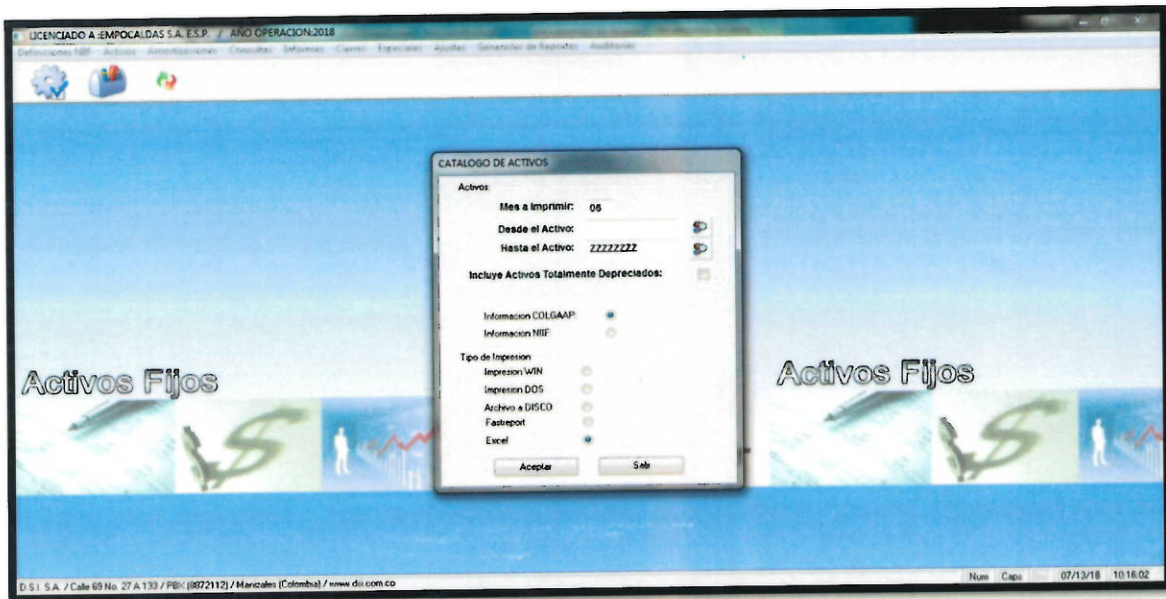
LICENCIADO A :EMPOCALDAS S.A. E.S.P. / AÑO OPERACION:2018

Definiciones NIIF Activos Amortizaciones Consultas Informes Cierres Especiales Ayudas Generador de Reportes Auditoria

CATALOGO DE ACTIVOS

Activos

Mes a Imprimir: 06

Desde el Activo:

Hasta el Activo: ZZZZZZZZ

Incluye Activos Totalmente Depreciados:

Informacion COLGAAP

Informacion NIIF

Tipo de Impresion

Impresion WIN

Impresion DOS

Archivo a DISCO

Fastreport

Excel

Aceptar

Salir

Activos Fijos

Activos Fijos

D.S.I. S.A. / Calle 69 No. 27 A 133 / PBX (8872112) / Manizales (Colombia) / www.dsi.com.co

Num Caps 07/13/18 10:16:02